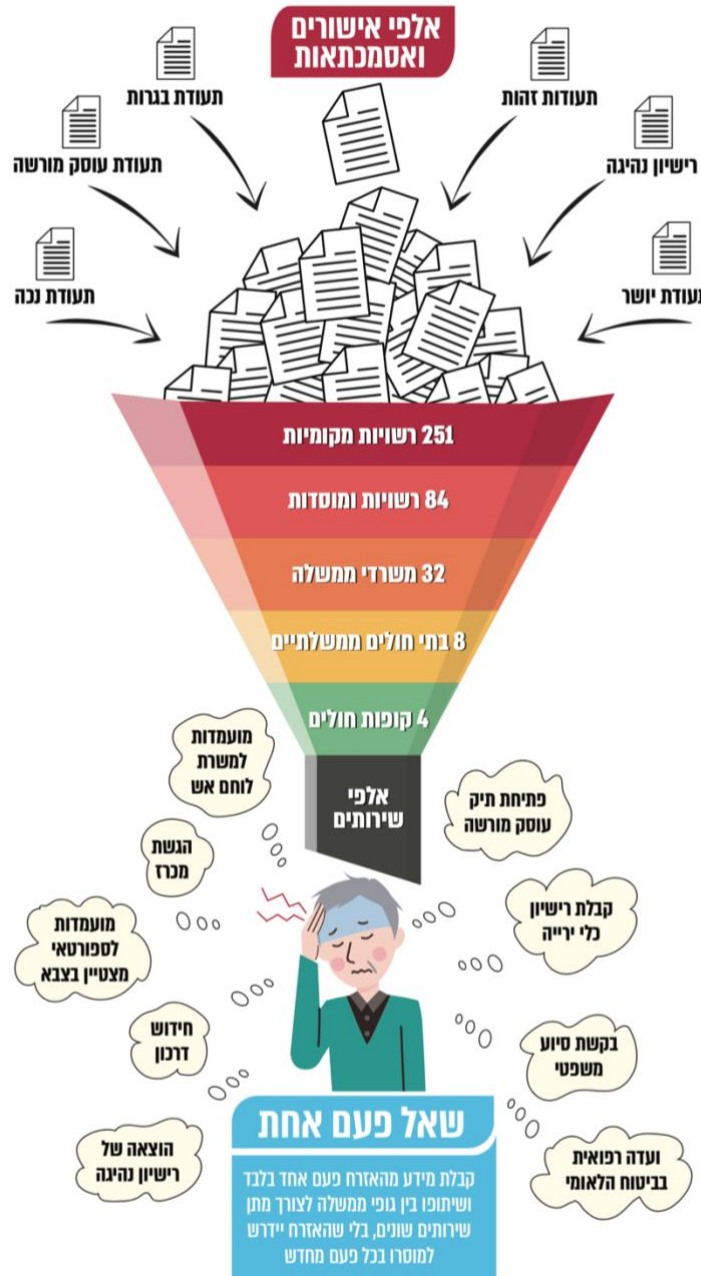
אלפי אישורים ואסמכתאות

תעודת בגרות

תעודת זהות

תעודת עוסק מורשה

רישיון נהיגה

תעודת נכה

תעודת יושר

251 רשויות מקומיות

84 רשויות ומוסדות

32 משרדי ממשלה

8 בתי חולים ממשלתיים

4 קופות חולים

אלפי שירותים

מועמדות למשרת לוחם אש

פתיחת תיק עוסק מורשה

הגשת מכרז

קבלת רישיון כלי ירייה

מועמדות לספורטאי מצטיין בצבא

חידוש דרכון

בקשת סיוע משפטי

הוצאה של רישיון נהיגה

ועדה רפואית בביטוח הלאומי

שאל פעם אחת

קבלת מידע מהאזרח פעם אחד בלבד ושיתופו בין גופי ממשלה לצורך מתן שירותים שונים, בלי שהאזרח יידרש למוסרו בכל פעם מחדש